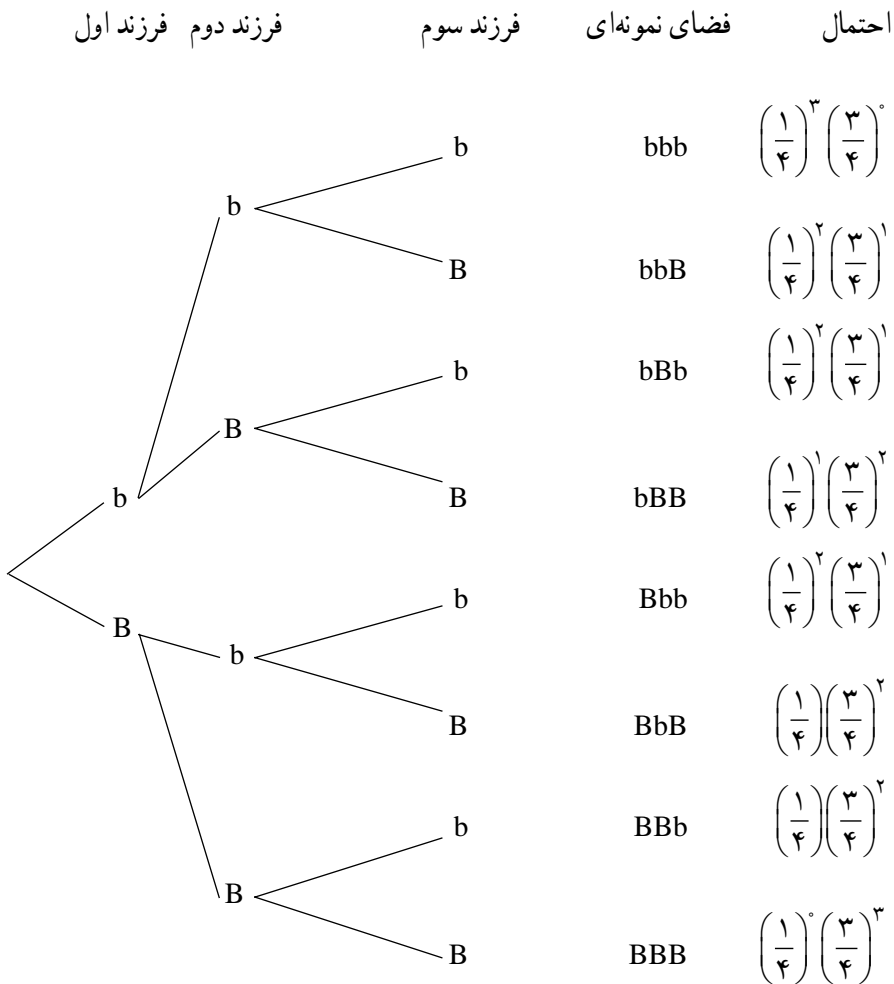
فرزند اول   فرزند دوم   فرزند سوم   فضای نمونه‌ای   احتمال

b   bbb   $\left(\frac{۱}{۴}\right)^{۳}\left(\frac{۳}{۴}\right)^{۰}$
b
B   bbB   $\left(\frac{۱}{۴}\right)^{۲}\left(\frac{۳}{۴}\right)^{۱}$
b   bBb   $\left(\frac{۱}{۴}\right)^{۲}\left(\frac{۳}{۴}\right)^{۱}$
B
B   bBB   $\left(\frac{۱}{۴}\right)^{۱}\left(\frac{۳}{۴}\right)^{۲}$
b
b   Bbb   $\left(\frac{۱}{۴}\right)^{۲}\left(\frac{۳}{۴}\right)^{۱}$
B
b
B   BbB   $\left(\frac{۱}{۴}\right)\left(\frac{۳}{۴}\right)^{۲}$
b   BBb   $\left(\frac{۱}{۴}\right)\left(\frac{۳}{۴}\right)^{۲}$
B
B   BBB   $\left(\frac{۱}{۴}\right)^{۰}\left(\frac{۳}{۴}\right)^{۳}$